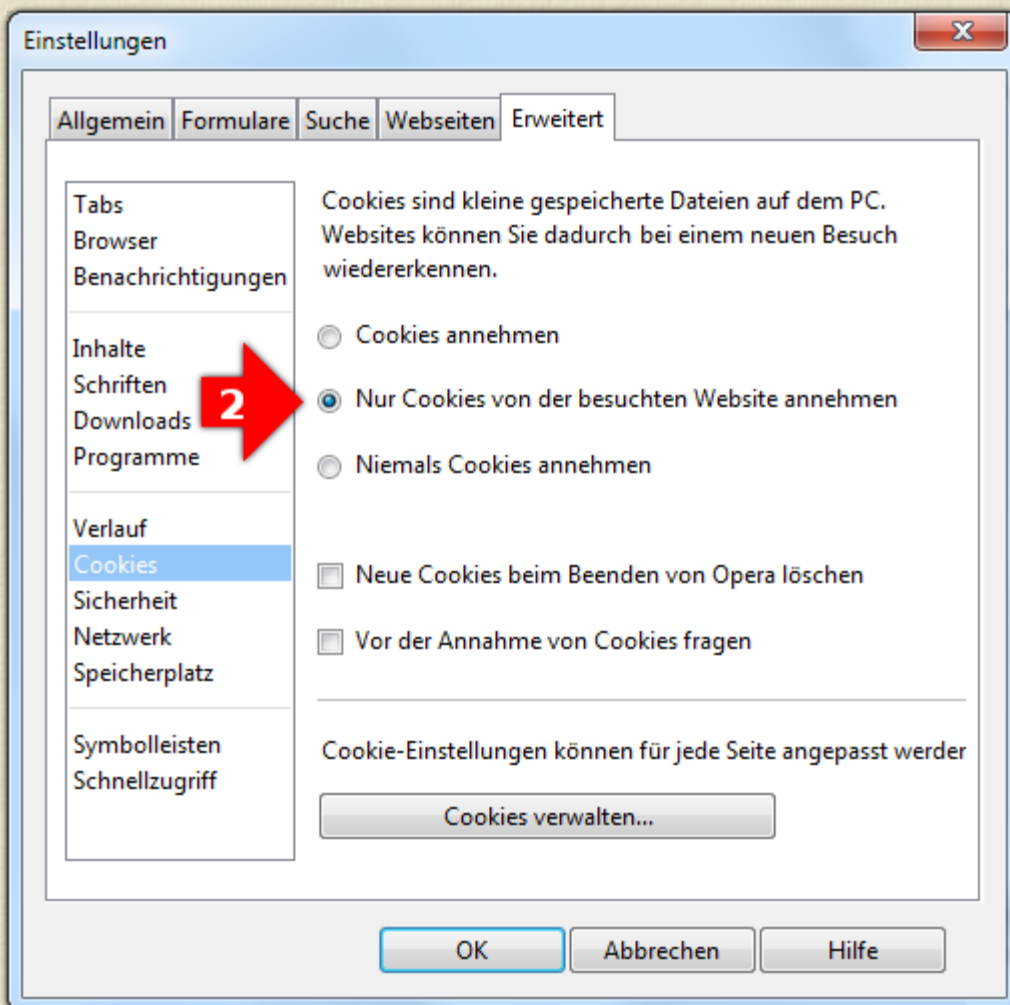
Einstellungen

Allgemein | Formulare | Suche | Webseiten | Erweitert

Tabs
Browser
Benachrichtigungen

Inhalte
Schriften
Downloads
Programme

Verlauf
Cookies
Sicherheit
Netzwerk
Speicherplatz

Symbolleisten
Schnellzugriff

Cookies sind kleine gespeicherte Dateien auf dem PC. Websites können Sie dadurch bei einem neuen Besuch wiedererkennen.

Cookies annehmen

2

Nur Cookies von der besuchten Website annehmen

Niemals Cookies annehmen

Neue Cookies beim Beenden von Opera löschen

Vor der Annahme von Cookies fragen

Cookie-Einstellungen können für jede Seite angepasst werder

Cookies verwalten...

OK
Abbrechen
Hilfe